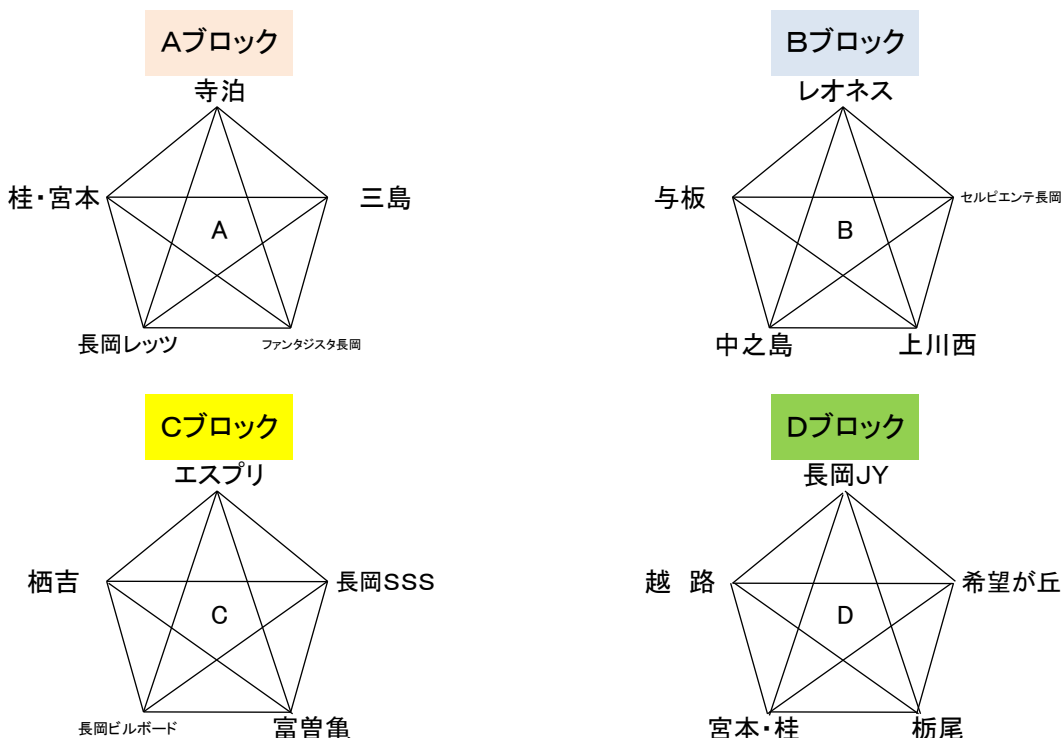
Aブロック

寺泊

桂・宮本

三島

A

長岡レッツ

ファンタジスタ長岡

Bブロック

レオネス

与板

セルピエンテ長岡

B

中之島

上川西

Cブロック

エスプリ

栖吉

長岡SSS

C

長岡ビルボード

富曽亀

Dブロック

長岡JY

越 路

希望が丘

D

宮本・桂

栃尾